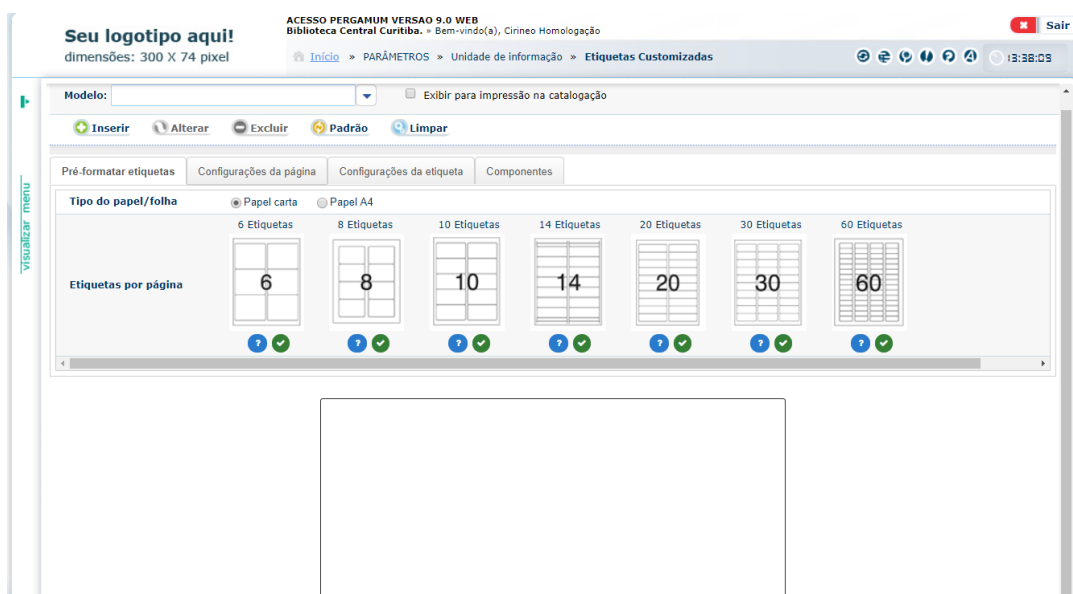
Seu logotipo aqui!
dimensões: 300 X 74 pixel

ACESSO PERGAMUM VERSAO 9.0 WEB
Biblioteca Central Curitiba. » Bem-vindo(a), Cirineo Homologação

Sair

Início » PARÂMETROS » Unidade de informação » Etiquetas Customizadas

13:38:05

visualizar menu

Modelo:

Exibir para impressão na catalogação

Inserir Alterar Excluir Padrão Limpar

Pré-formatar etiquetas | Configurações da página | Configurações da etiqueta | Componentes

Tipo do papel/folha
Papel carta
Papel A4

Etiquetas por página

6 Etiquetas
6
8 Etiquetas
8
10 Etiquetas
10
14 Etiquetas
14
20 Etiquetas
20
30 Etiquetas
30
60 Etiquetas
60